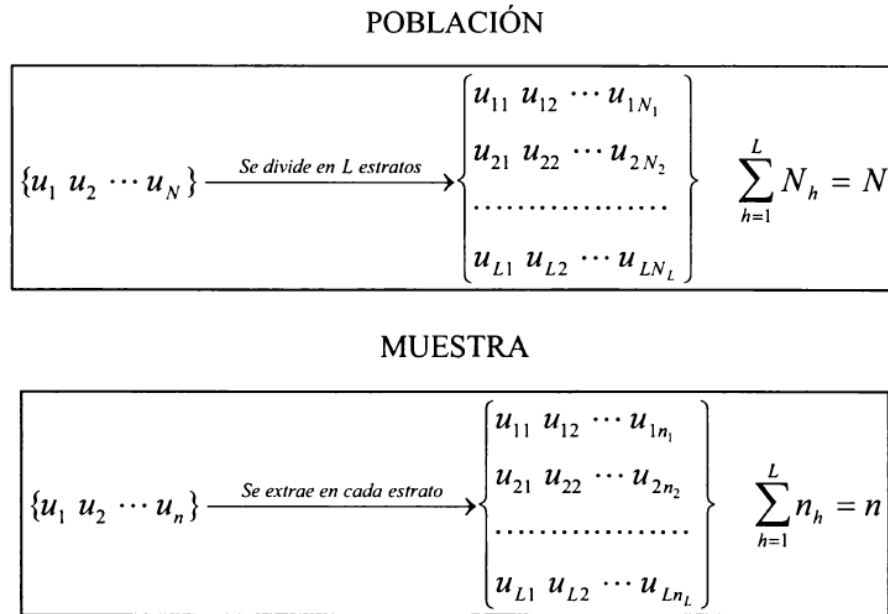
POBLACIÓN

$\{u_1\ u_2\ \cdots\ u_N\}$ Se divide en L estratos $\begin{cases} u_{11}\ u_{12}\ \cdots\ u_{1N_1} \\ u_{21}\ u_{22}\ \cdots\ u_{2N_2} \\ \cdots\cdots\cdots\cdots \\ u_{L1}\ u_{L2}\ \cdots\ u_{LN_L} \end{cases}$ $\sum_{h=1}^{L} N_h = N$

MUESTRA

$\{u_1\ u_2\ \cdots\ u_n\}$ Se extrae en cada estrato $\begin{cases} u_{11}\ u_{12}\ \cdots\ u_{1n_1} \\ u_{21}\ u_{22}\ \cdots\ u_{2n_2} \\ \cdots\cdots\cdots\cdots \\ u_{L1}\ u_{L2}\ \cdots\ u_{Ln_L} \end{cases}$ $\sum_{h=1}^{L} n_h = n$